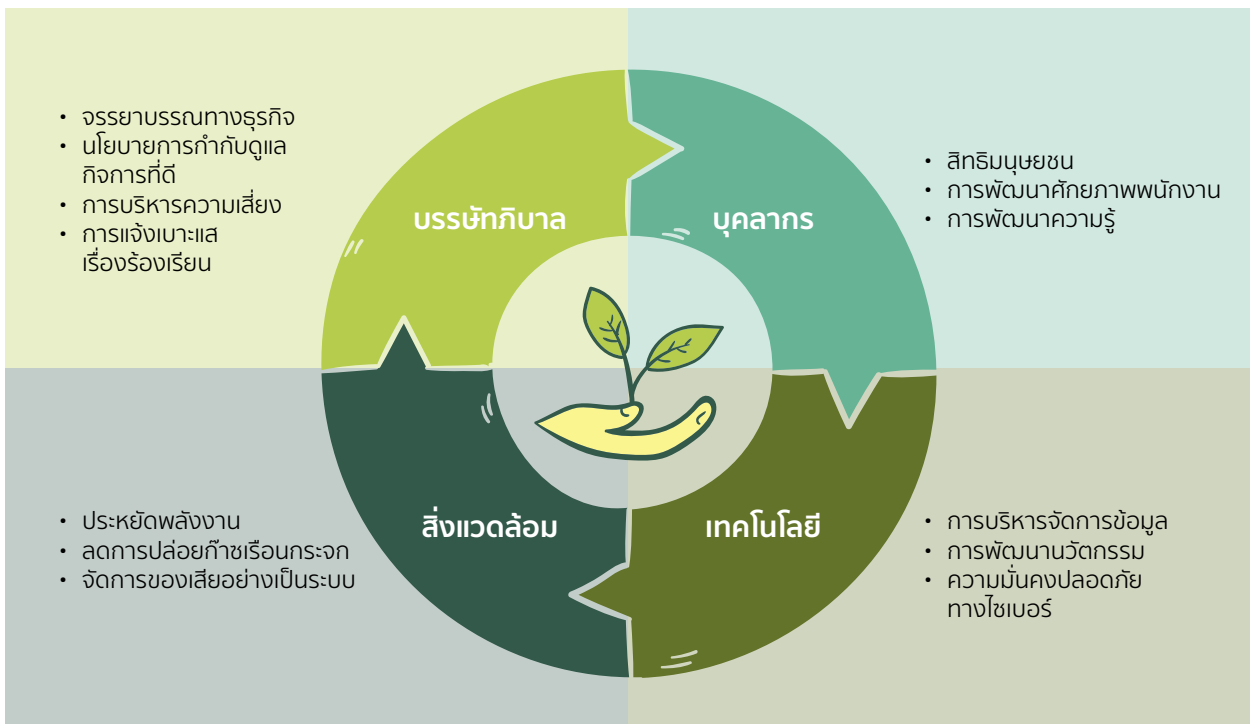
• จรรยาบรรณทางธุรกิจ
• นโยบายการกำกับดูแลกิจการที่ดี
• การบริหารความเสี่ยง
• การแจ้งเบาะแสเรื่องร้องเรียน

บรรษัทภิบาล

บุคลากร

• สิทธิมนุษยชน
• การพัฒนาศักยภาพพนักงาน
• การพัฒนาความรู้

• ประหยัดพลังงาน
• ลดการปล่อยก๊าซเรือนกระจก
• จัดการของเสียอย่างเป็นระบบ

สิ่งแวดล้อม

เทคโนโลยี

• การบริหารจัดการข้อมูล
• การพัฒนานวัตกรรม
• ความมั่นคงปลอดภัยทางไซเบอร์